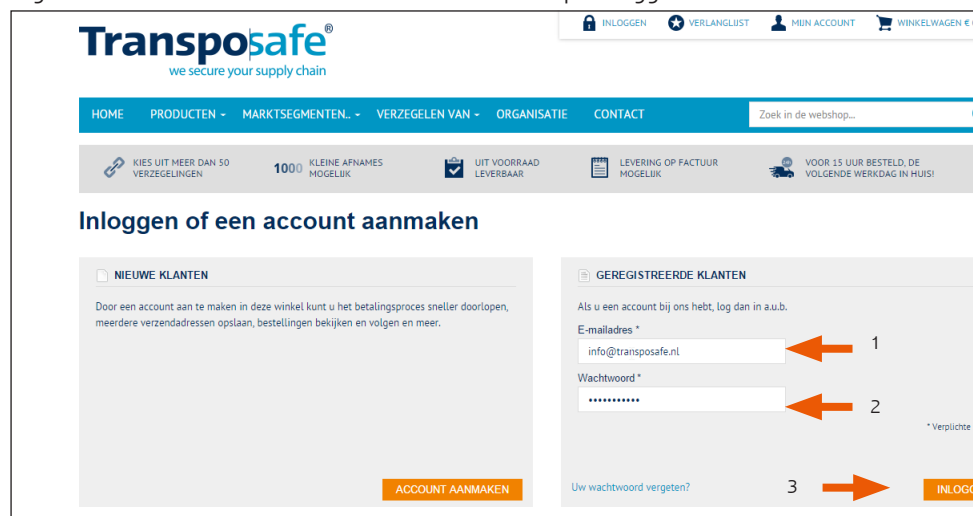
INLOGGEN VERLANGLIJST MIJN ACCOUNT WINKELWAGEN €

Transposafe®
we secure your supply chain

HOME PRODUCTEN MARKTSEGMENTEN.. VERZEGELEN VAN ORGANISATIE CONTACT

Zoek in de webshop...

KIES UIT MEER DAN 50 VERZEGELINGEN
1000 KLEINE AFNAMES MOGELIJK
UIT VOORRAAD LEVERBAAR
LEVERING OP FACTUUR MOGELIJK
VOOR 15 UUR BESTELD, DE VOLGENDE WERKDAG IN HUIS!

Inloggen of een account aanmaken

NIEUWE KLANTEN

Door een account aan te maken in deze winkel kunt u het betalingsproces sneller doorlopen, meerdere verzendadressen opslaan, bestellingen bekijken en volgen en meer.

ACCOUNT AANMAKEN

GEREGISTREERDE KLANTEN

Als u een account bij ons hebt, log dan in a.u.b.

E-mailadres *
info@transposafe.nl
1

Wachtwoord *
••••••••••••
2

* Verplichte

Uw wachtwoord vergeten?
3
INLOG